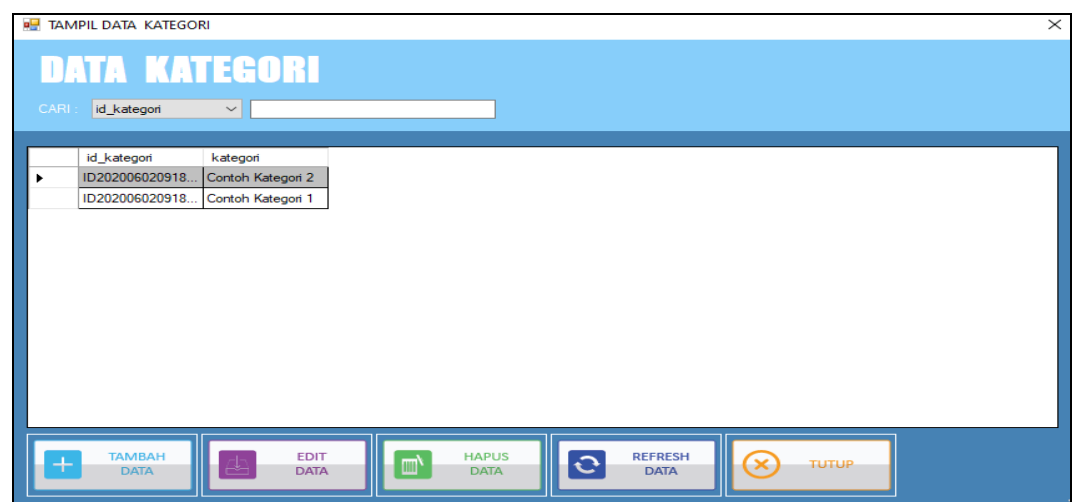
TAMPIL DATA KATEGORI

DATA KATEGORI

CARI : id_kategori

| | id_kategori | kategori |
|---|---|---|
| ▶ | ID202006020918... | Contoh Kategori 2 |
| | ID202006020918... | Contoh Kategori 1 |

TAMBAH DATA

EDIT DATA

HAPUS DATA

REFRESH DATA

TUTUP